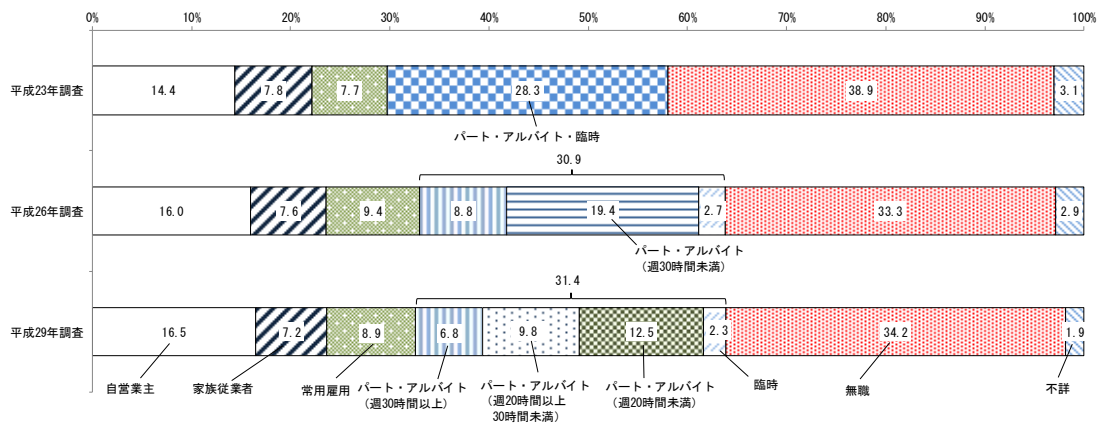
0% 10% 20% 30% 40% 50% 60% 70% 80% 90% 100%

平成23年調査

14.4 7.8 7.7 28.3 38.9 3.1

パート・アルバイト・臨時

30.9

平成26年調査

16.0 7.6 9.4 8.8 19.4 2.7 33.3 2.9

パート・アルバイト（週30時間未満）

31.4

平成29年調査

16.5 7.2 8.9 6.8 9.8 12.5 2.3 34.2 1.9

自営業主

家族従業者

常用雇用

パート・アルバイト（週30時間以上）

パート・アルバイト（週20時間以上30時間未満）

パート・アルバイト（週20時間未満）

臨時

無職

不詳